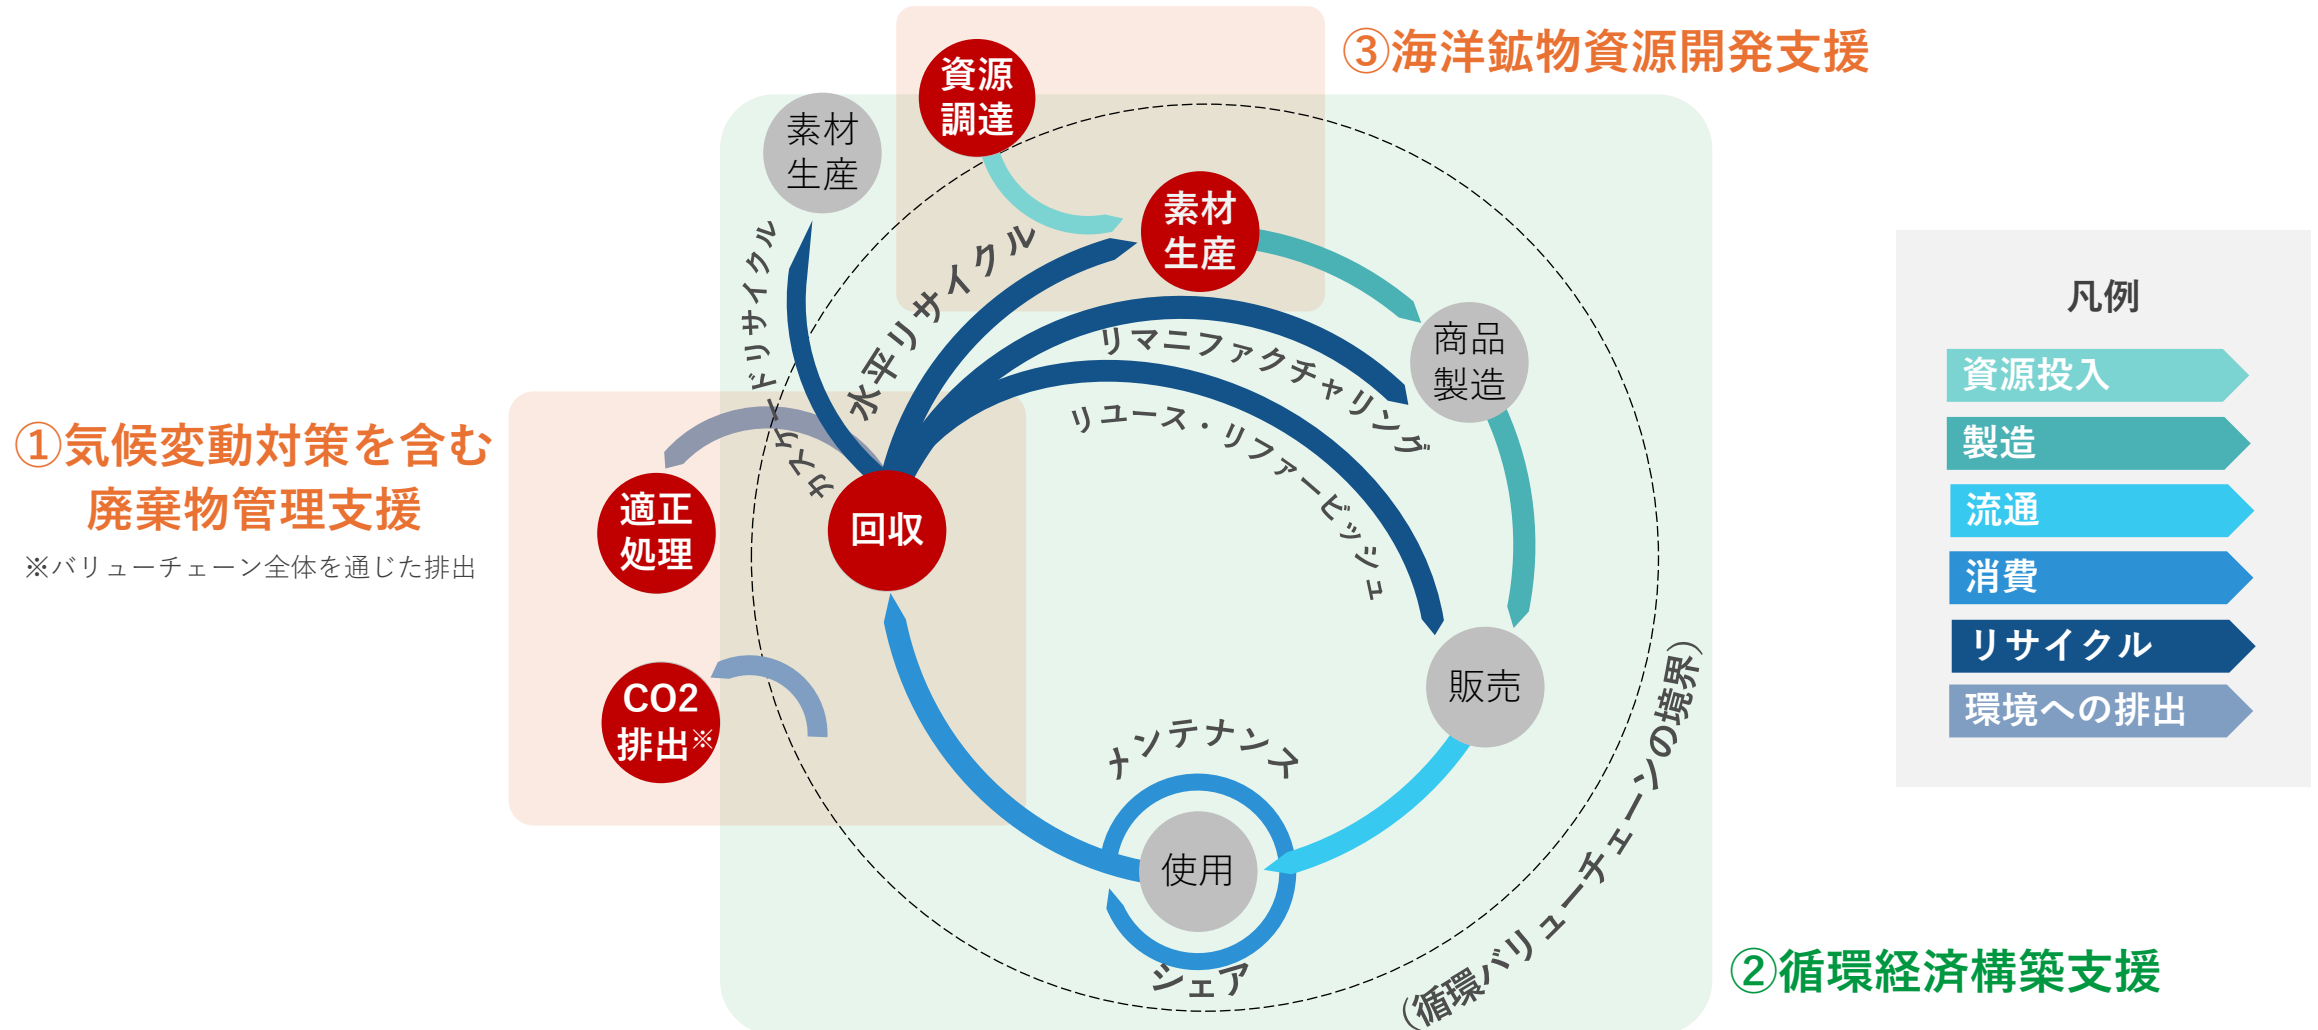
③海洋鉱物資源開発支援

①気候変動対策を含む廃棄物管理支援

※バリューチェーン全体を通じた排出

②循環経済構築支援

資源調達

素材生産

素材生産

商品製造

販売

使用

回収

適正処理

CO2排出※

ダウングレードリサイクル

水平リサイクル

リマニファクチャリング

リユース・リファービッシュ

メンテナンス

シェア

(循環バリューチェーンの境界)

凡例

資源投入

製造

流通

消費

リサイクル

環境への排出